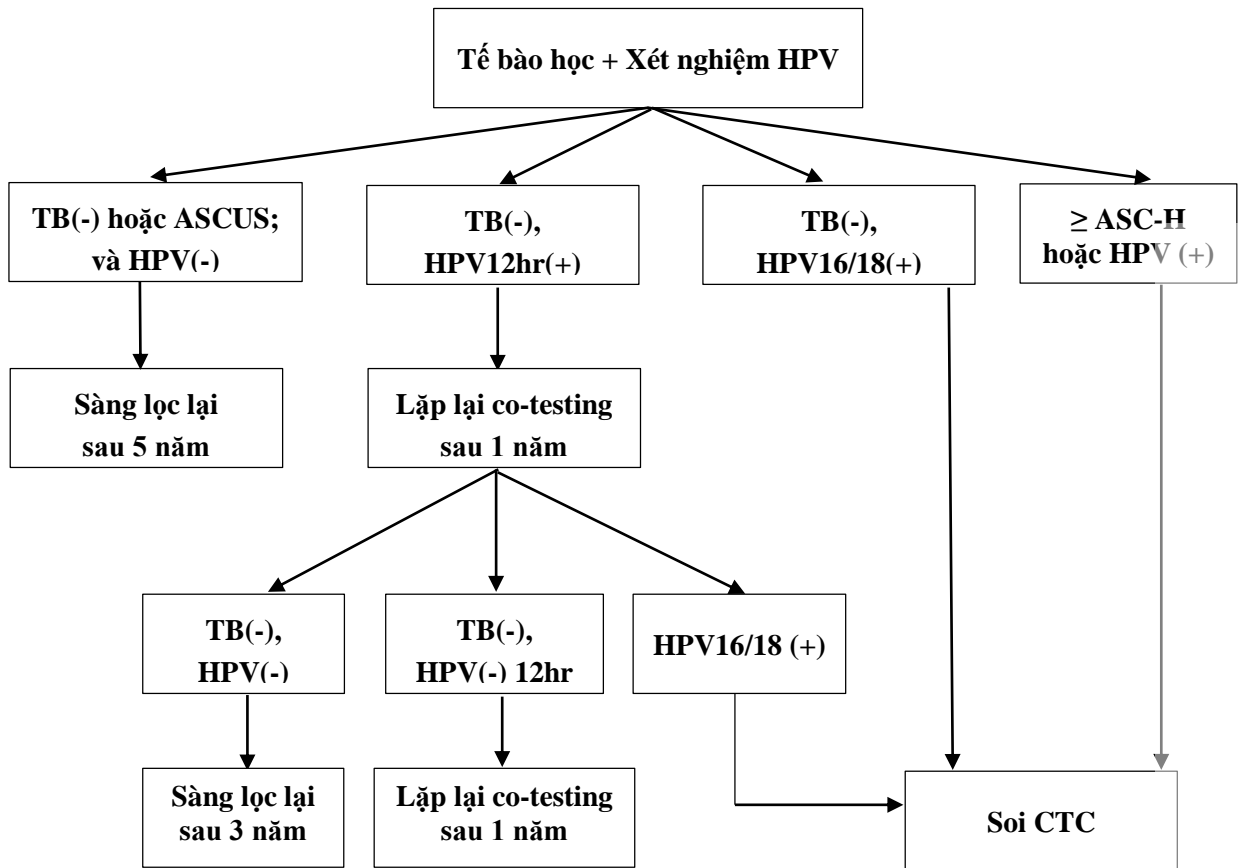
Tế bào học + Xét nghiệm HPV

TB(-) hoặc ASCUS; và HPV(-)

TB(-), HPV12hr(+)

TB(-), HPV16/18(+)

≥ ASC-H hoặc HPV (+)

Sàng lọc lại sau 5 năm

Lặp lại co-testing sau 1 năm

TB(-), HPV(-)

TB(-), HPV(-) 12hr

HPV16/18 (+)

Sàng lọc lại sau 3 năm

Lặp lại co-testing sau 1 năm

Soi CTC